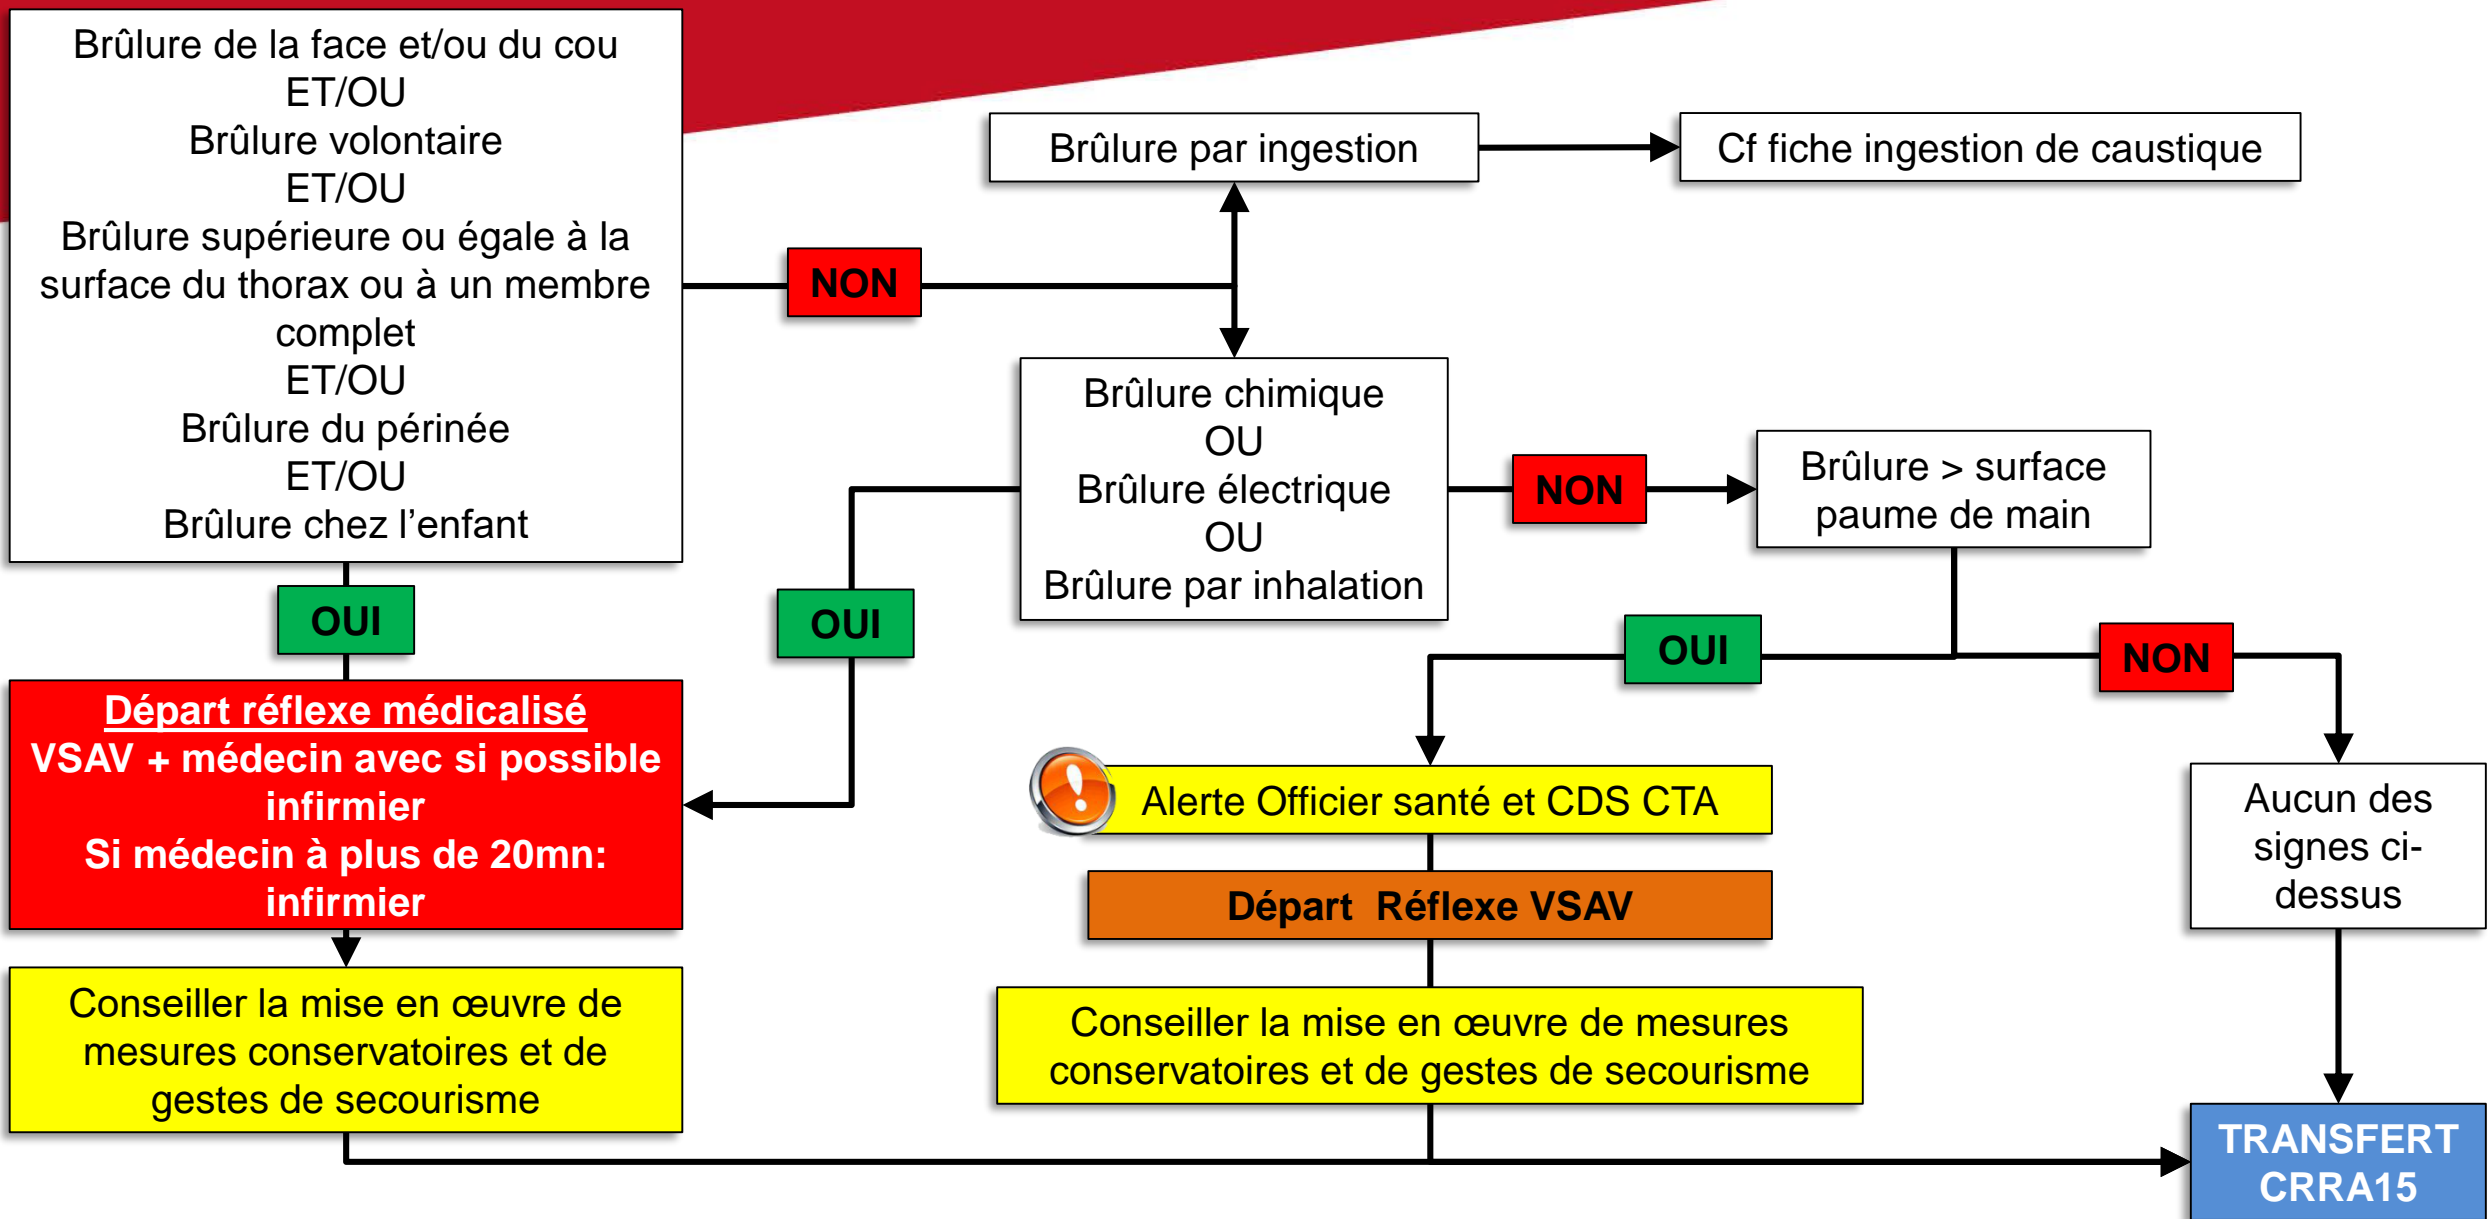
Brûlure de la face et/ou du cou
ET/OU
Brûlure volontaire
ET/OU
Brûlure supérieure ou égale à la surface du thorax ou à un membre complet
ET/OU
Brûlure du périnée
ET/OU
Brûlure chez l'enfant

NON

Brûlure par ingestion

Cf fiche ingestion de caustique

Brûlure chimique
OU
Brûlure électrique
OU
Brûlure par inhalation

NON

Brûlure > surface paume de main

OUI

OUI

OUI

NON

Départ réflexe médicalisé
VSAV + médecin avec si possible infirmier
Si médecin à plus de 20mn: infirmier

Alerte Officier santé et CDS CTA

Départ Réflexe VSAV

Aucun des signes ci-dessus

Conseiller la mise en œuvre de mesures conservatoires et de gestes de secourisme

Conseiller la mise en œuvre de mesures conservatoires et de gestes de secourisme

TRANSFERT CRRA15